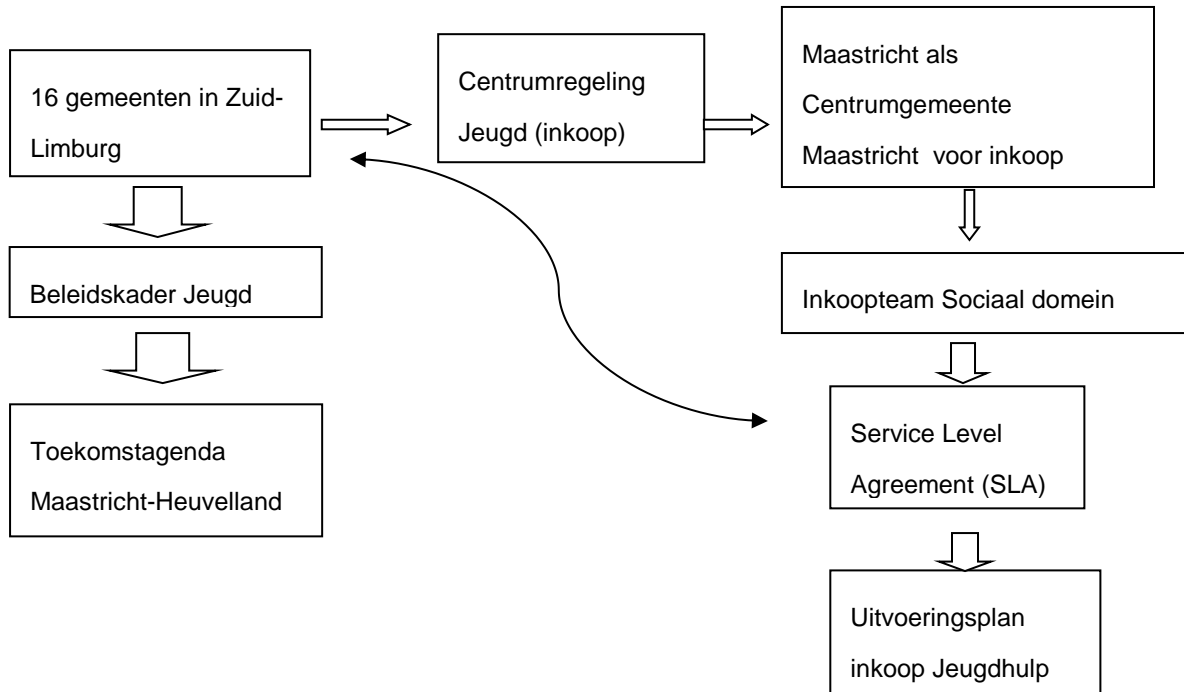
16 gemeenten in Zuid-Limburg

Centrumregeling Jeugd (inkoop)

Maastricht als Centrumgemeente Maastricht voor inkoop

Beleidskader Jeugd

Inkoopteam Sociaal domein

Toekomstagenda Maastricht-Heuvelland

Service Level Agreement (SLA)

Uitvoeringsplan inkoop Jeugdhulp